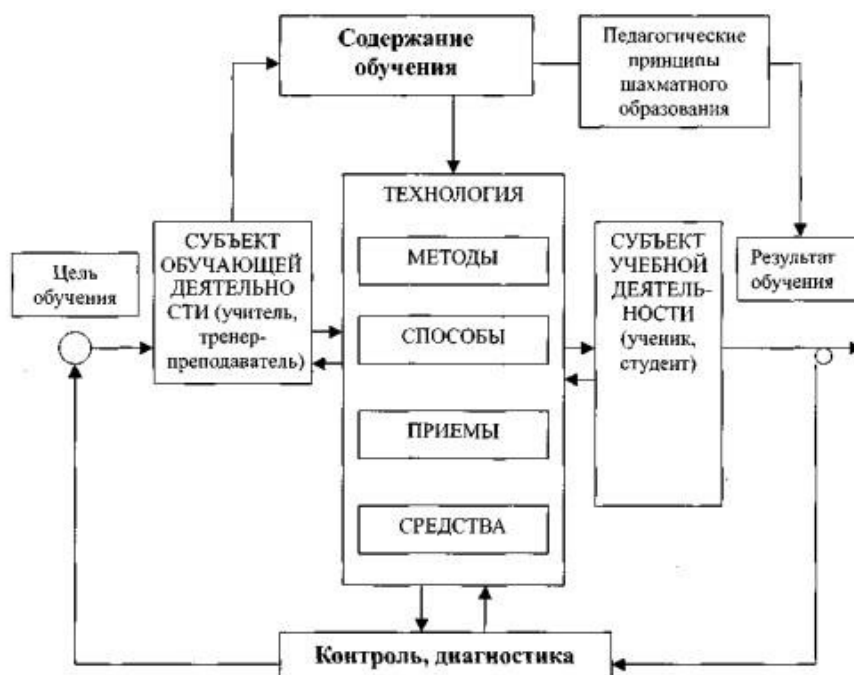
Содержание обучения

Педагогические принципы шахматного образования

ТЕХНОЛОГИЯ

МЕТОДЫ

СПОСОБЫ

ПРИЕМЫ

СРЕДСТВА

Цель обучения

СУБЪЕКТ ОБУЧАЮЩЕЙ ДЕЯТЕЛЬНОСТИ (учитель, тренер-преподаватель)

СУБЪЕКТ УЧЕБНОЙ ДЕЯТЕЛЬНОСТИ (ученик, студент)

Результат обучения

Контроль, диагностика